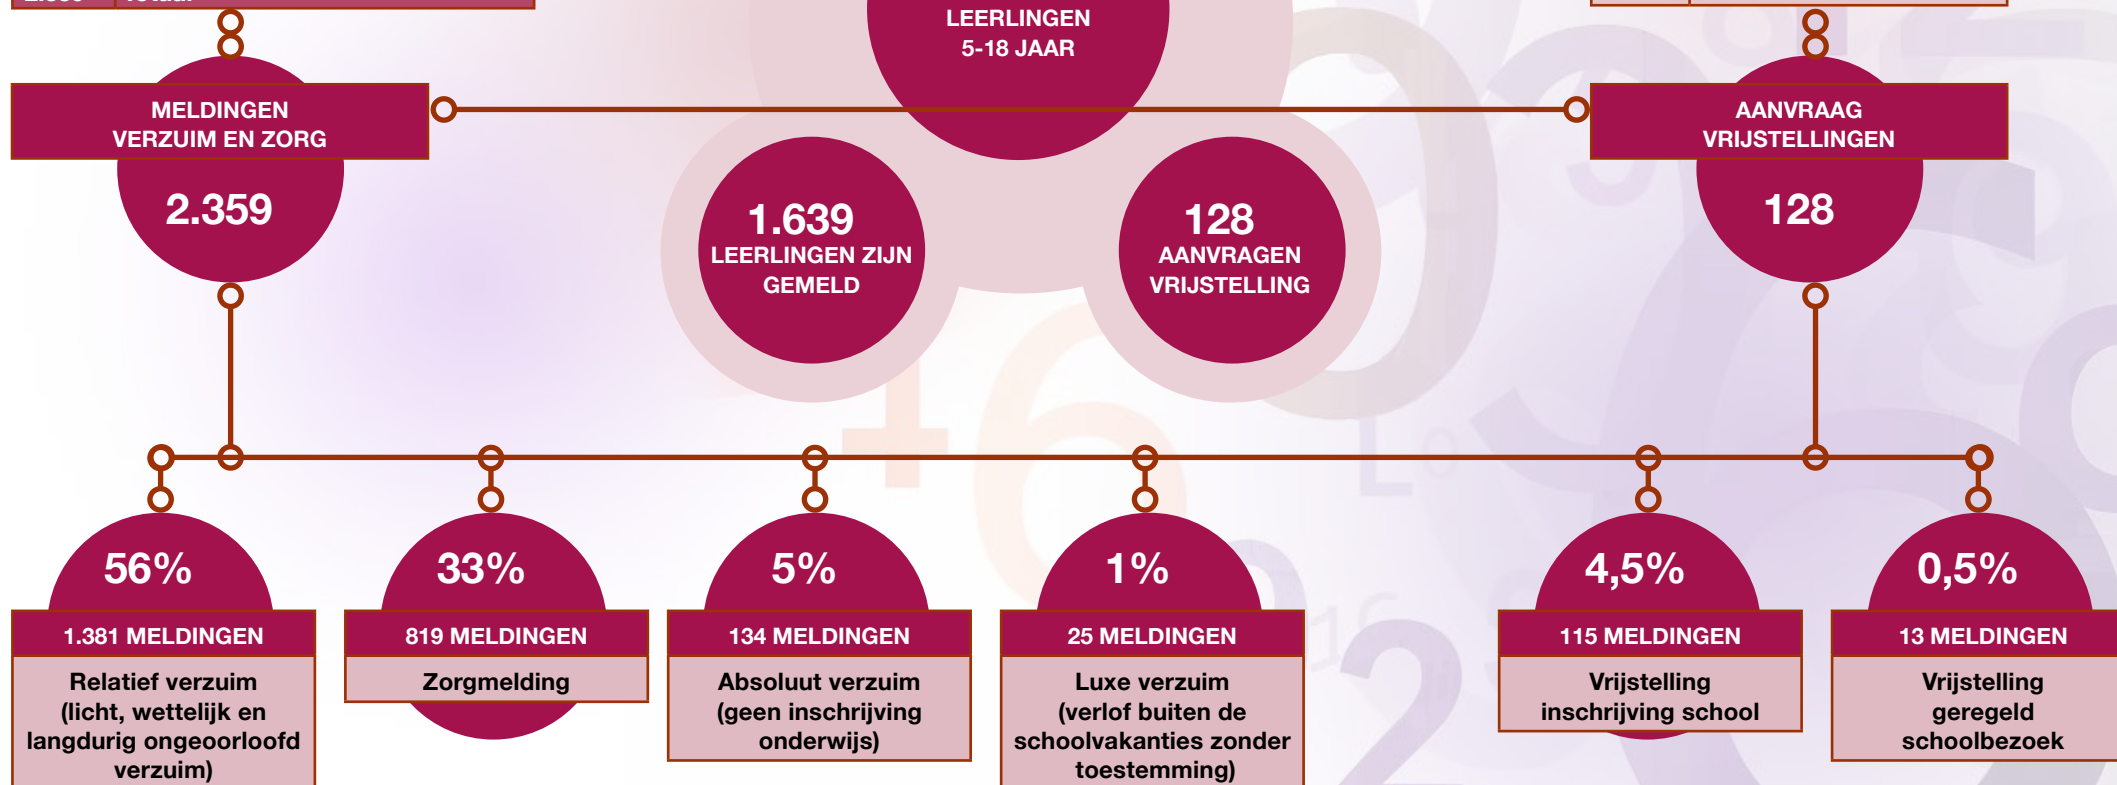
LEERLINGEN
5-18 JAAR

MELDINGEN
VERZUIM EN ZORG

2.359

1.639
LEERLINGEN ZIJN GEMELD

128
AANVRAGEN VRIJSTELLING

AANVRAAG
VRIJSTELLINGEN

128

56%
1.381 MELDINGEN
Relatief verzuim (licht, wettelijk en langdurig ongeoorloofd verzuim)

33%
819 MELDINGEN
Zorgmelding

5%
134 MELDINGEN
Absoluut verzuim (geen inschrijving onderwijs)

1%
25 MELDINGEN
Luxe verzuim (verlof buiten de schoolvakanties zonder toestemming)

4,5%
115 MELDINGEN
Vrijstelling inschrijving school

0,5%
13 MELDINGEN
Vrijstelling geregeld schoolbezoek